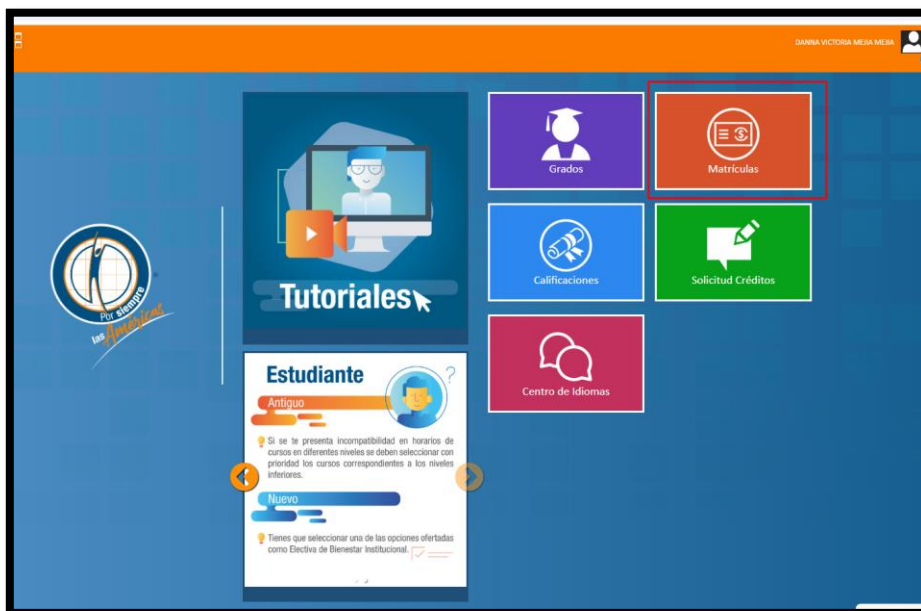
DANNA VICTORIA MEJIA MEJIA

Por siempre las Américas

Tutoriales

Estudiante

Antiguo

Si se te presenta incompatibilidad en horarios de cursos en diferentes niveles se deben seleccionar con prioridad los cursos correspondientes a los niveles inferiores.

Nuevo

Tienes que seleccionar una de las opciones ofertadas como Electiva de Bienestar Institucional.

Grados

Matrículas

Calificaciones

Solicitud Créditos

Centro de Idiomas